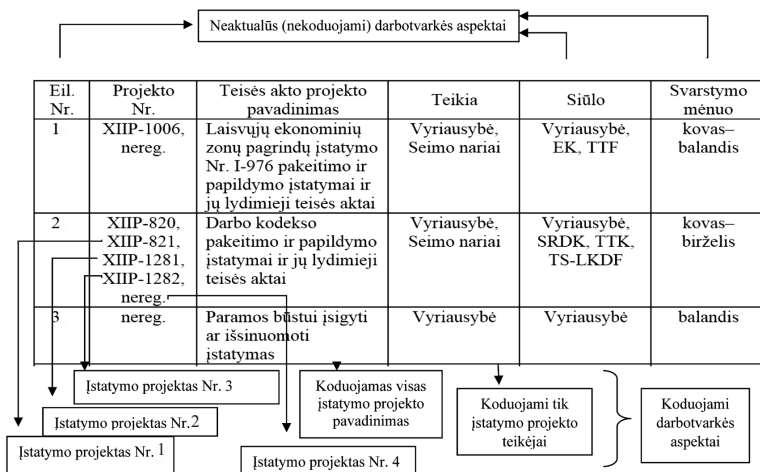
Neaktualūs (nekoduojami) darbotvarkės aspektai

| Eil. Nr. | Projekto Nr. | Teisės akto projekto pavadinimas | Teikia | Siūlo | Svarstymo mėnuo |
|---|---|---|---|---|---|
| 1 | XIIP-1006, nereg. | Laisvųjų ekonominių zonų pagrindų įstatymo Nr. I-976 pakeitimo ir papildymo įstatymai ir jų lydimieji teisės aktai | Vyriausybė, Seimo nariai | Vyriausybė, EK, TTF | kovas–balandis |
| 2 | XIIP-820, XIIP-821, XIIP-1281, XIIP-1282, nereg. | Darbo kodekso pakeitimo ir papildymo įstatymai ir jų lydimieji teisės aktai | Vyriausybė, Seimo nariai | Vyriausybė, SRDK, TTK, TS-LKDF | kovas–birželis |
| 3 | nereg. | Paramos būstui įsigyti ar išsinuomoti įstatymas | Vyriausybė | Vyriausybė | balandis |

Įstatymo projektas Nr. 3

Koduojamas visas įstatymo projekto pavadinimas

Koduojami tik įstatymo projekto teikėjai

Koduojami darbotvarkės aspektai

Įstatymo projektas Nr. 2

Įstatymo projektas Nr. 1

Įstatymo projektas Nr. 4